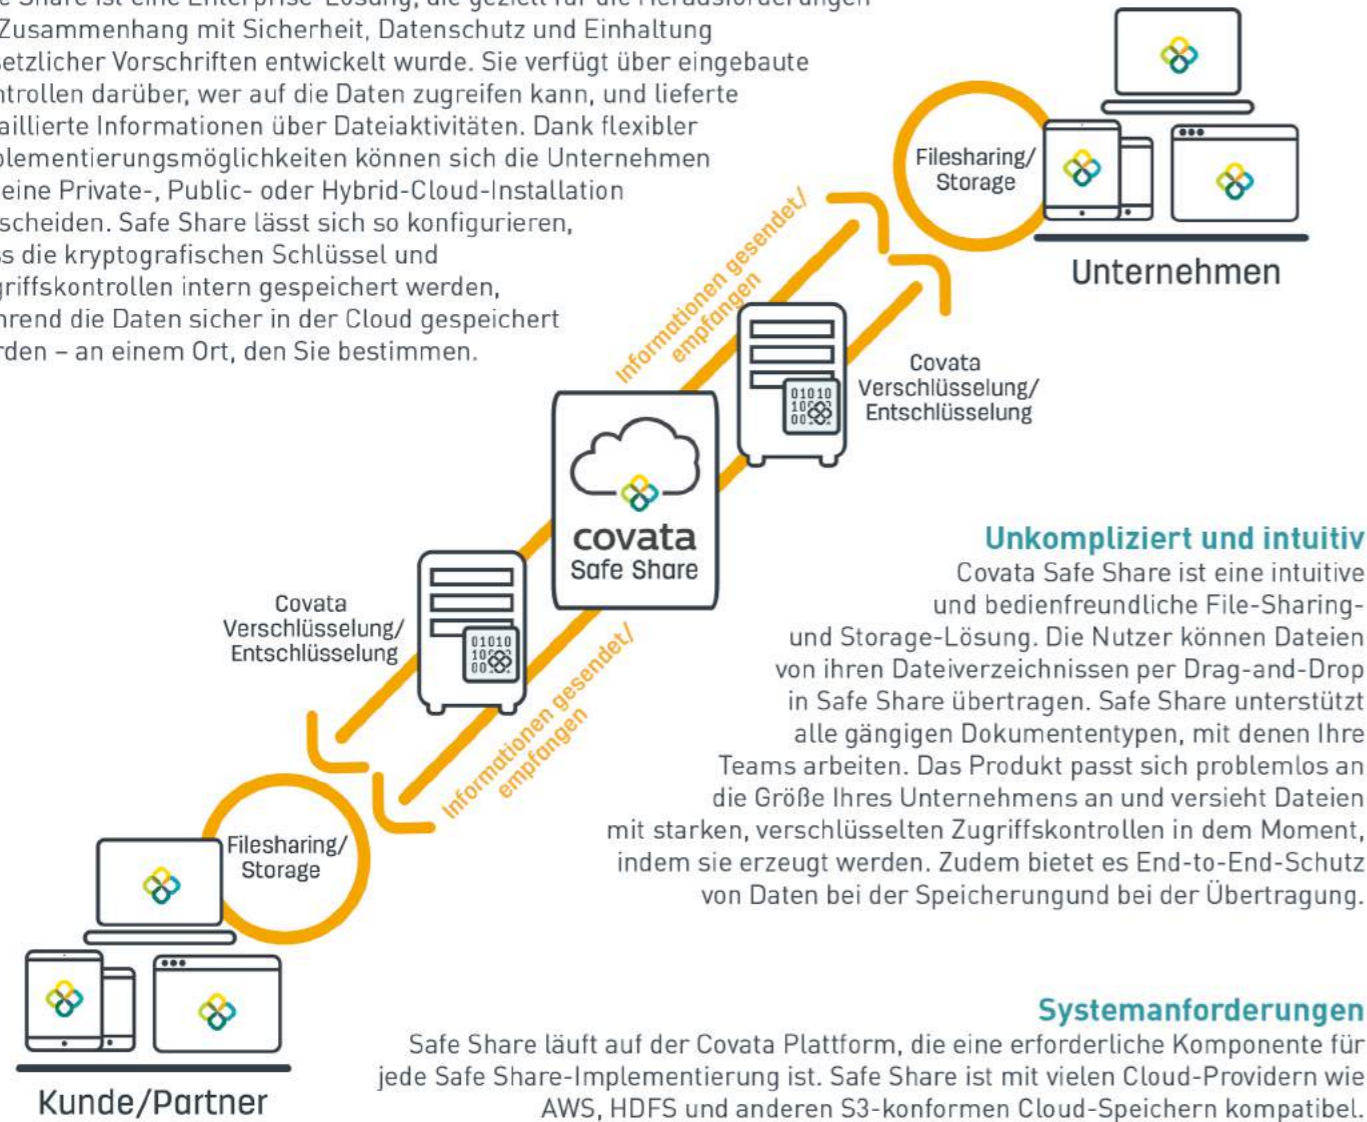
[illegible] Zusammenhang mit Sicherheit, Datenschutz und Einhaltung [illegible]etzlicher Vorschriften entwickelt wurde. Sie verfügt über eingebaute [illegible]trollen darüber, wer auf die Daten zugreifen kann, und lieferte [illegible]aillierte Informationen über Dateiaktivitäten. Dank flexibler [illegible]plementierungsmöglichkeiten können sich die Unternehmen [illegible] eine Private-, Public- oder Hybrid-Cloud-Installation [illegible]scheiden. Safe Share lässt sich so konfigurieren, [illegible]s die kryptografischen Schlüssel und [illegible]griffskontrollen intern gespeichert werden, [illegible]hrend die Daten sicher in der Cloud gespeichert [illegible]rden – an einem Ort, den Sie bestimmen.

Filesharing/ Storage

Unternehmen

Informationen gesendet/ empfangen

Covata Verschlüsselung/ Entschlüsselung

01010 10 00

covata Safe Share

Covata Verschlüsselung/ Entschlüsselung

01010 10 00

Informationen gesendet/ empfangen

Filesharing/ Storage

Kunde/Partner

Unkompliziert und intuitiv
Covata Safe Share ist eine intuitive und bedienfreundliche File-Sharing- und Storage-Lösung. Die Nutzer können Dateien von ihren Dateiverzeichnissen per Drag-and-Drop in Safe Share übertragen. Safe Share unterstützt alle gängigen Dokumententypen, mit denen Ihre Teams arbeiten. Das Produkt passt sich problemlos an die Größe Ihres Unternehmens an und versieht Dateien mit starken, verschlüsselten Zugriffskontrollen in dem Moment, indem sie erzeugt werden. Zudem bietet es End-to-End-Schutz von Daten bei der Speicherungund bei der Übertragung.

Systemanforderungen
Safe Share läuft auf der Covata Plattform, die eine erforderliche Komponente für jede Safe Share-Implementierung ist. Safe Share ist mit vielen Cloud-Providern wie AWS, HDFS und anderen S3-konformen Cloud-Speichern kompatibel.